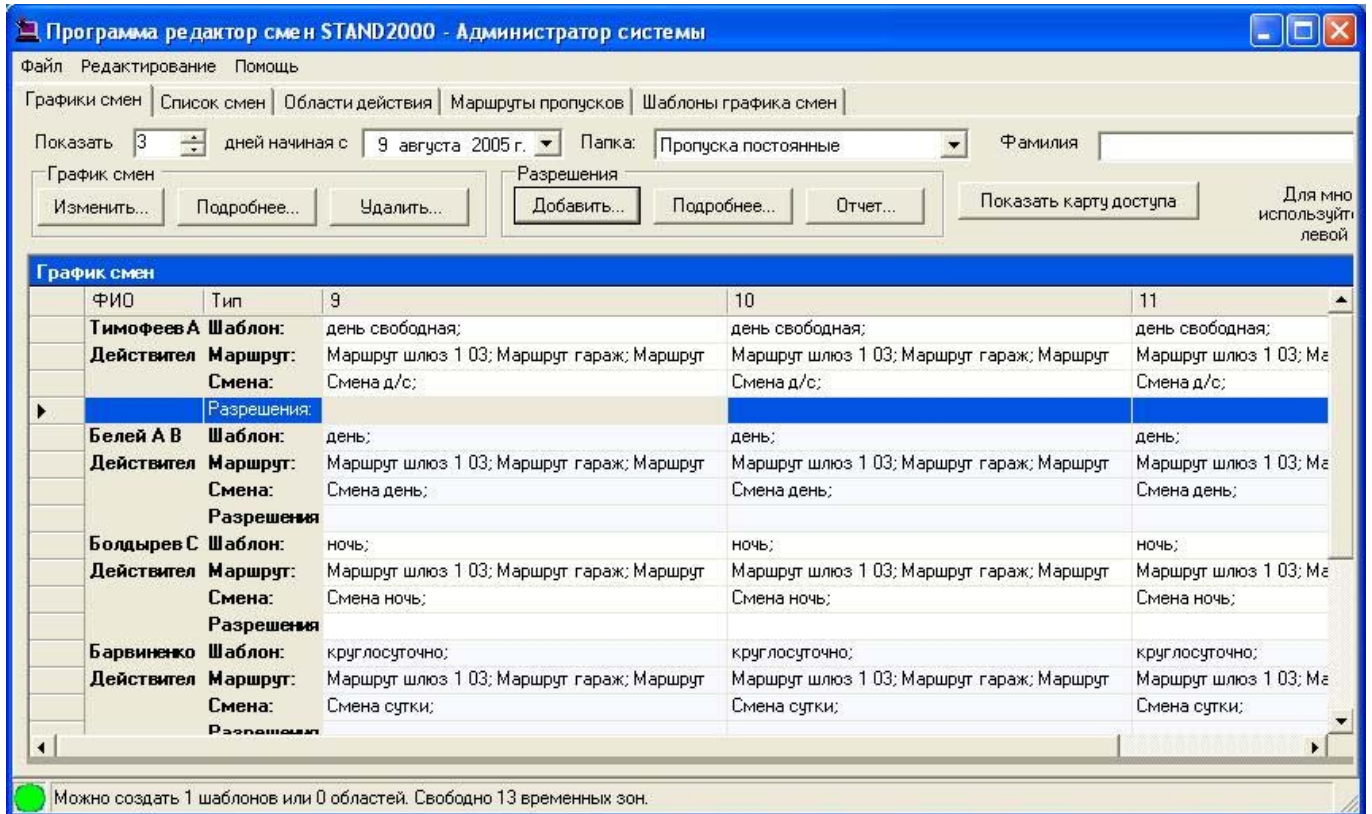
Программа редактор смен STAND2000 - Администратор системы

Файл Редактирование Помощь

Графики смен | Список смен | Области действия | Маршруты пропусков | Шаблоны графика смен

Показать 3 дней начиная с 9 августа 2005 г. Папка: Пропуска постоянные Фамилия

График смен
Изменить... Подробнее... Удалить...

Разрешения
Добавить... Подробнее... Отчет...

Показать карту доступа

Для мно используйт левой

График смен

| | ФИО | Тип | 9 | 10 | 11 |
|---|---|---|---|---|---|
| | Тимофеев А | Шаблон: | день свободная; | день свободная; | день свободная; |
| | Действител | Маршрут: | Маршрут шлюз 1 03; Маршрут гараж; Маршрут | Маршрут шлюз 1 03; Маршрут гараж; Маршрут | Маршрут шлюз 1 03; Ма |
| | | Смена: | Смена д/с; | Смена д/с; | Смена д/с; |
| ▶ | | Разрешения: | | | |
| | Белей А В | Шаблон: | день; | день; | день; |
| | Действител | Маршрут: | Маршрут шлюз 1 03; Маршрут гараж; Маршрут | Маршрут шлюз 1 03; Маршрут гараж; Маршрут | Маршрут шлюз 1 03; Ма |
| | | Смена: | Смена день; | Смена день; | Смена день; |
| | | Разрешения | | | |
| | Болдырев С | Шаблон: | ночь; | ночь; | ночь; |
| | Действител | Маршрут: | Маршрут шлюз 1 03; Маршрут гараж; Маршрут | Маршрут шлюз 1 03; Маршрут гараж; Маршрут | Маршрут шлюз 1 03; Ма |
| | | Смена: | Смена ночь; | Смена ночь; | Смена ночь; |
| | | Разрешения | | | |
| | Барвиненко | Шаблон: | круглосуточно; | круглосуточно; | круглосуточно; |
| | Действител | Маршрут: | Маршрут шлюз 1 03; Маршрут гараж; Маршрут | Маршрут шлюз 1 03; Маршрут гараж; Маршрут | Маршрут шлюз 1 03; Ма |
| | | Смена: | Смена сутки; | Смена сутки; | Смена сутки; |
| | | Разрешения | | | |

Можно создать 1 шаблонов или 0 областей. Свободно 13 временных зон.